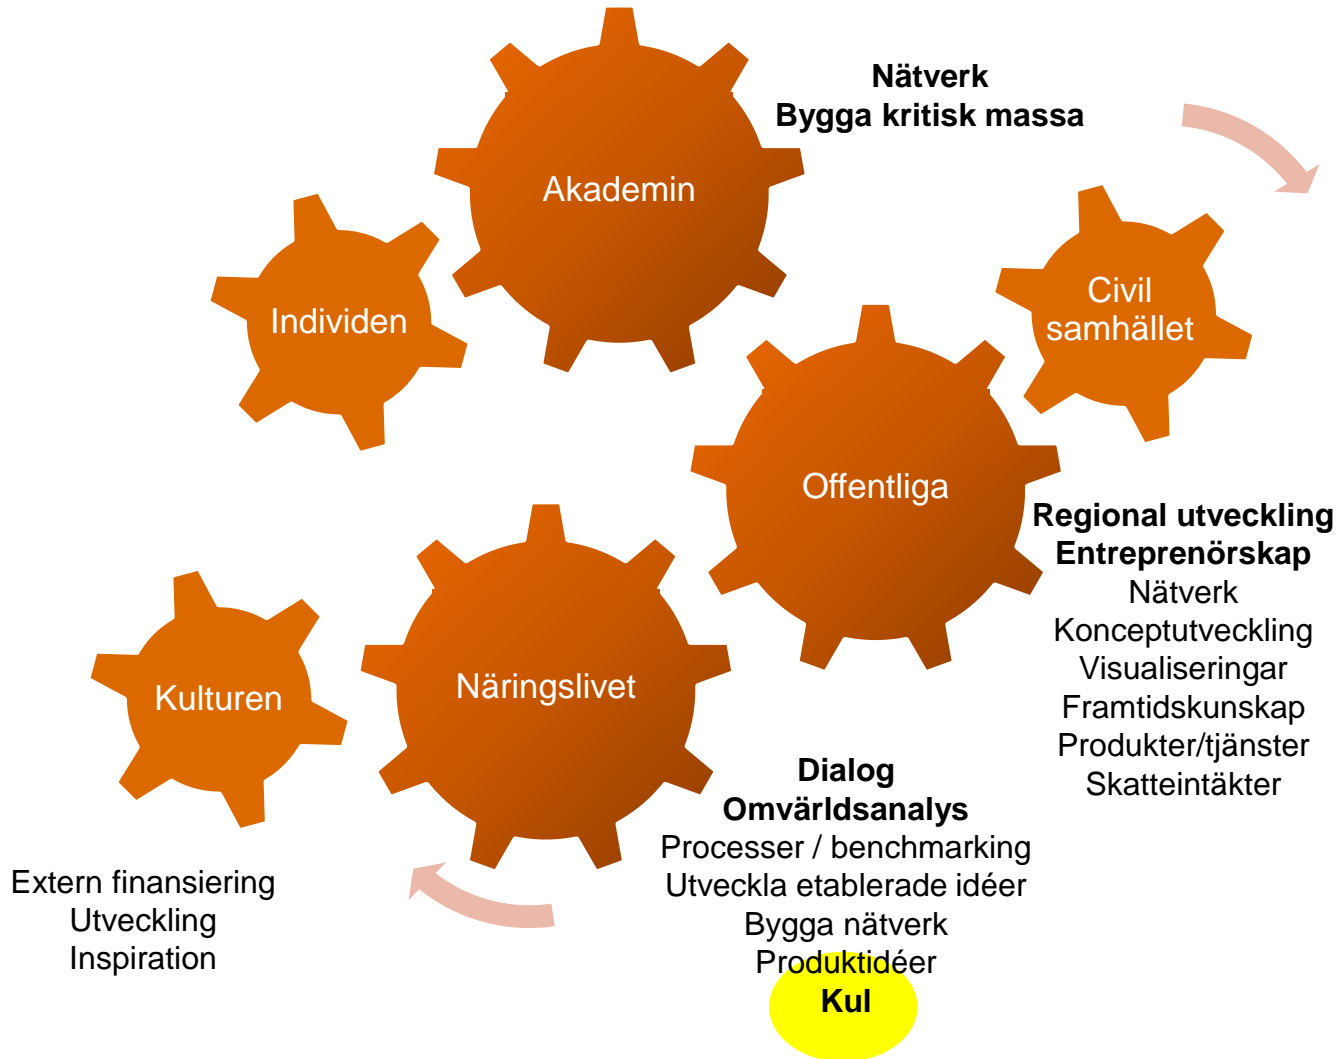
Nätverk
Bygga kritisk massa

Akademin

Individen

Civil samhället

Offentliga

Regional utveckling
Entreprenörskap
Nätverk
Konceptutveckling
Visualiseringar
Framtidskunskap
Produkter/tjänster
Skatteintäkter

Kulturen

Näringslivet

Dialog
Omvärldsanalys
Processer / benchmarking
Utveckla etablerade idéer
Bygga nätverk
Produktidéer
Kul

Extern finansiering
Utveckling
Inspiration